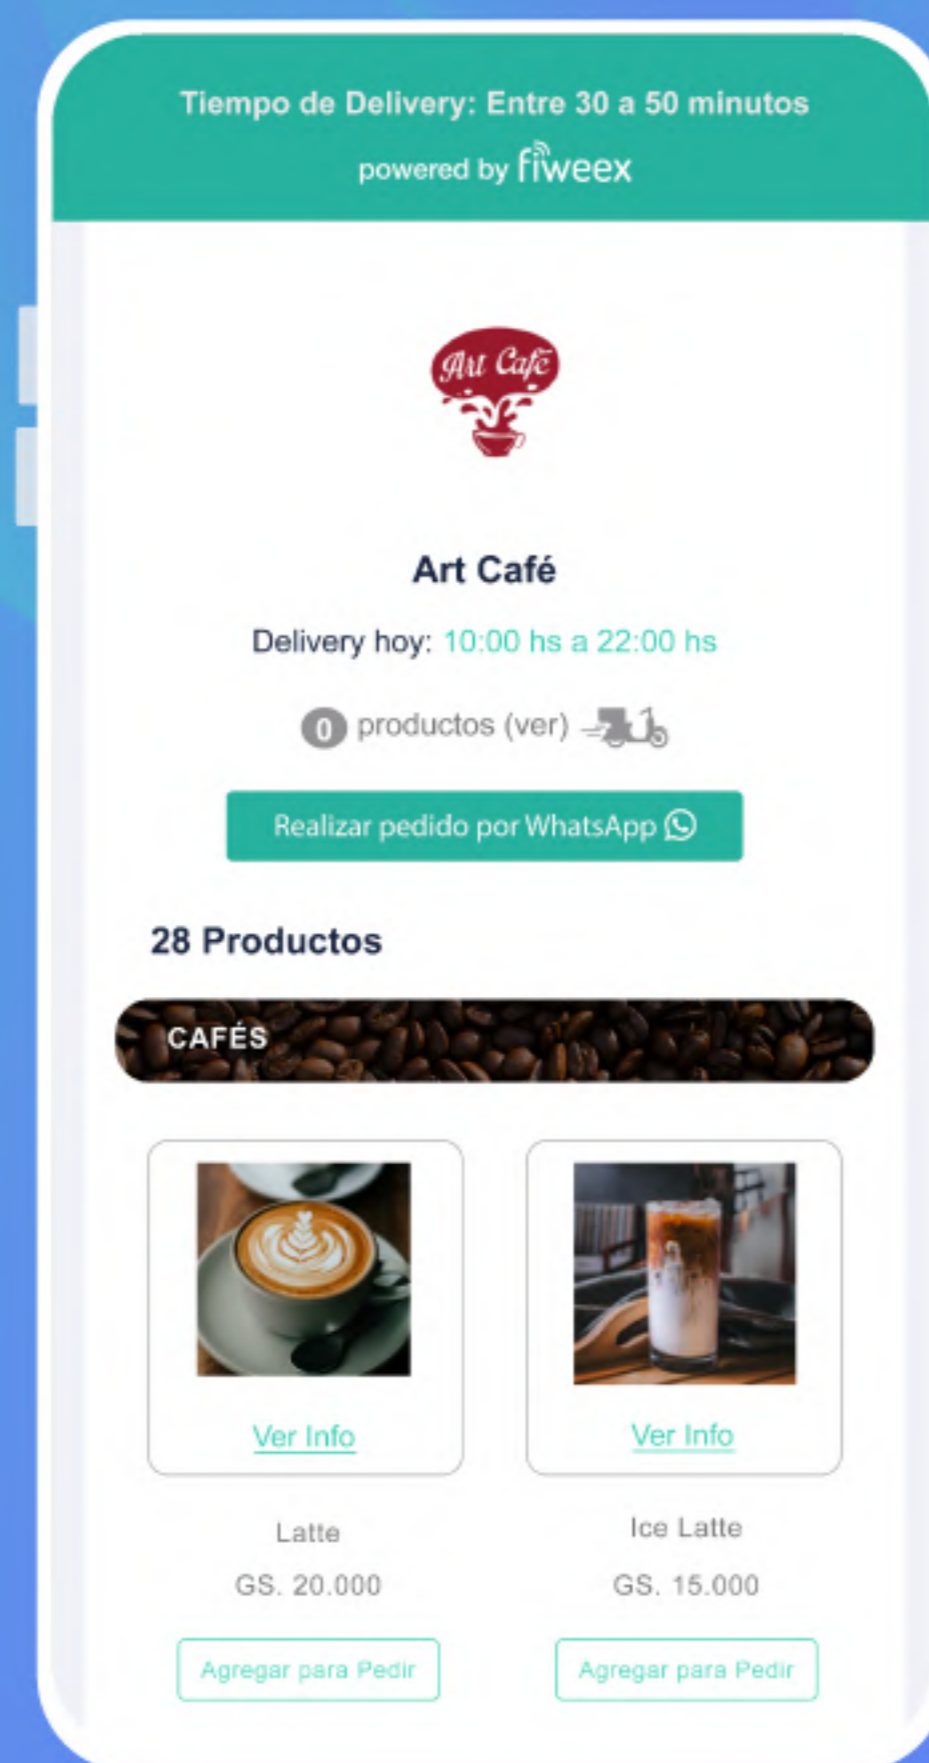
Tiempo de Delivery: Entre 30 a 50 minutos
powered by fiweex

Art Café

Art Café

Delivery hoy: 10:00 hs a 22:00 hs

0 productos (ver)

Realizar pedido por WhatsApp

28 Productos

CAFÉS

Ver Info

Ver Info

Latte
GS. 20.000
Agregar para Pedir

Ice Latte
GS. 15.000
Agregar para Pedir